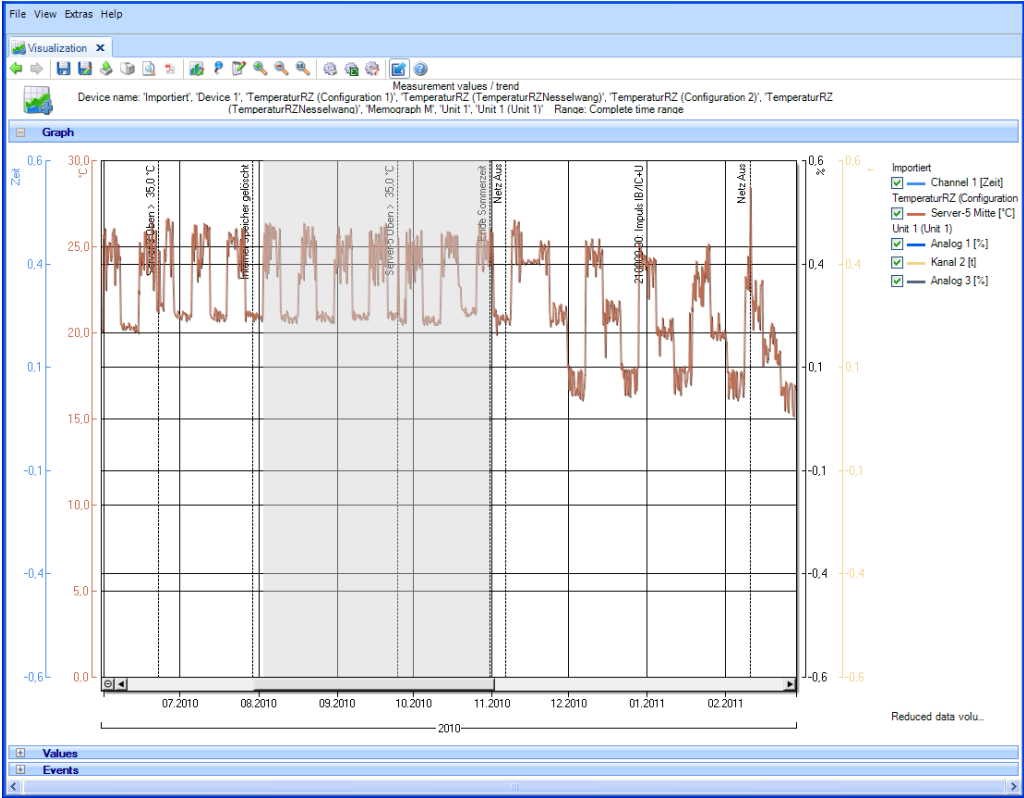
File View Extras Help

Visualization ✕

Measurement values / trend
Device name: 'Importiert', 'Device 1', 'TemperaturRZ (Configuration 1)', 'TemperaturRZ (TemperaturRZNesselwang)', 'TemperaturRZ (Configuration 2)', 'TemperaturRZ (TemperaturRZNesselwang)', 'Memograph M', 'Unit 1', 'Unit 1 (Unit 1)' Range: Complete time range

Graph

Zeit
0,6
0,4
0,1
-0,1
-0,4
-0,6

°C
30,0
25,0
20,0
15,0
10,0
5,0
0,0

%
0,6
0,4
0,1
-0,1
-0,4
-0,6

t
0,6
0,4
0,1
-0,1
-0,4
-0,6

Server-3 Oben > 35,0 °C
Interner Speicher gelöscht
Server-3 Oben > 35,0 °C
Ende Sommerzeit
Netz Aus
210000-00: Impuls IB/IC+U
Netz Aus

07.2010 08.2010 09.2010 10.2010 11.2010 12.2010 01.2011 02.2011
2010

Importiert
Channel 1 [Zeit]
TemperaturRZ (Configuration
Server-5 Mitte [°C]
Unit 1 (Unit 1)
Analog 1 [%]
Kanal 2 [t]
Analog 3 [%]

Reduced data volu...

Values
Events